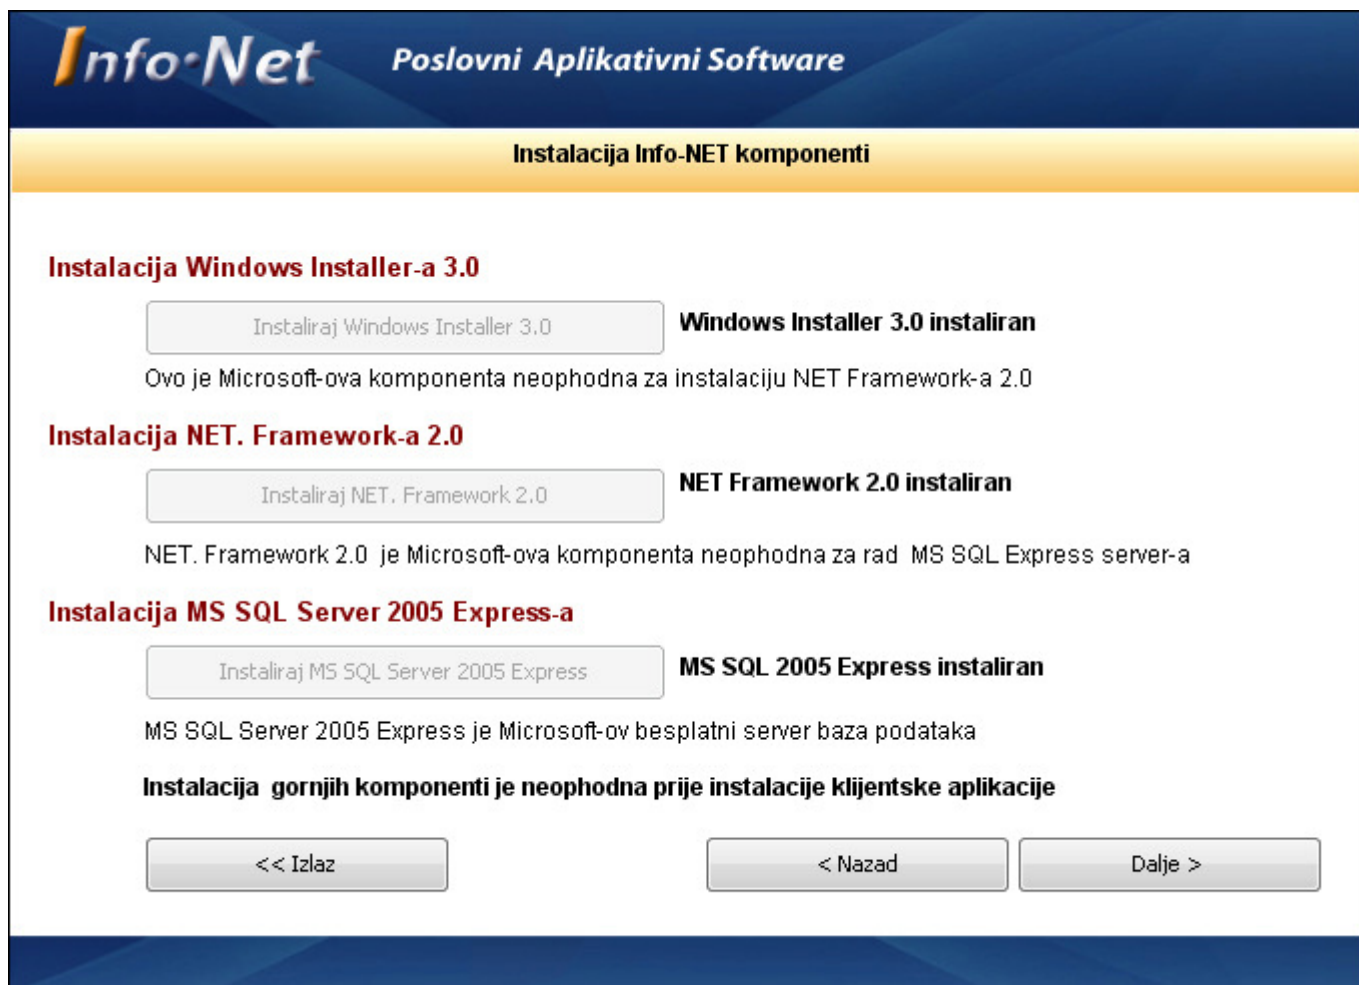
Info·Net Poslovni Aplikativni Software

Instalacija Info-NET komponenti

Instalacija Windows Installer-a 3.0

Instaliraj Windows Installer 3.0

Windows Installer 3.0 instaliran

Ovo je Microsoft-ova komponenta neophodna za instalaciju NET Framework-a 2.0

Instalacija NET. Framework-a 2.0

Instaliraj NET. Framework 2.0

NET Framework 2.0 instaliran

NET. Framework 2.0 je Microsoft-ova komponenta neophodna za rad MS SQL Express server-a

Instalacija MS SQL Server 2005 Express-a

Instaliraj MS SQL Server 2005 Express

MS SQL 2005 Express instaliran

MS SQL Server 2005 Express je Microsoft-ov besplatni server baza podataka

Instalacija gornjih komponenti je neophodna prije instalacije klijentske aplikacije

<< Izlaz

< Nazad

Dalje >